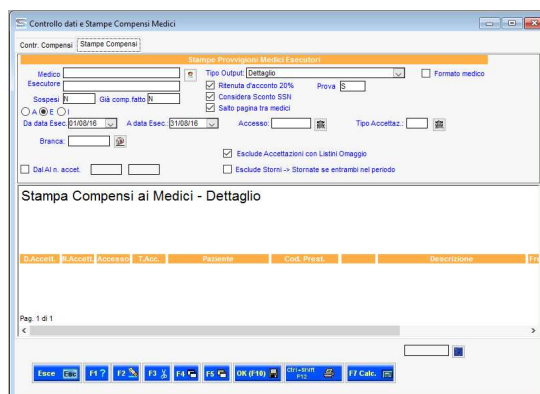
Controllo dati e Stampe Compensi Medici

Contr. Compensi | Stampe Compensi

Stampe Provvigioni Medici Esecutori

Medico
Esecutore
Sospesi N
Già comp.fatto N
A E I
Tipo Output Dettaglio
Formato medico
Ritenuta d'acconto 20%
Prova S
Considera Sconto SSN
Salto pagina tra medici
Da data Esec. 01/08/16
A data Esec. 31/08/16
Accesso:
Tipo Accettaz.:
Branca:
Esclude Accettazioni con Listini Omaggio
Dal Al n. accet.
Esclude Storni -> Stornate se entrambi nel periodo

Stampa Compensi ai Medici - Dettaglio

| D.Accett. | N.Accett. | Accesso | T.Acc. | Paziente | Cod. Prest. | | Descrizione | Fr |
|---|---|---|---|---|---|---|---|---|

Pag. 1 di 1

Esce | F1 ? | F2 | F3 | F4 | F5 | OK (F10) | Ctrl+Shift F12 | F7 Calc.